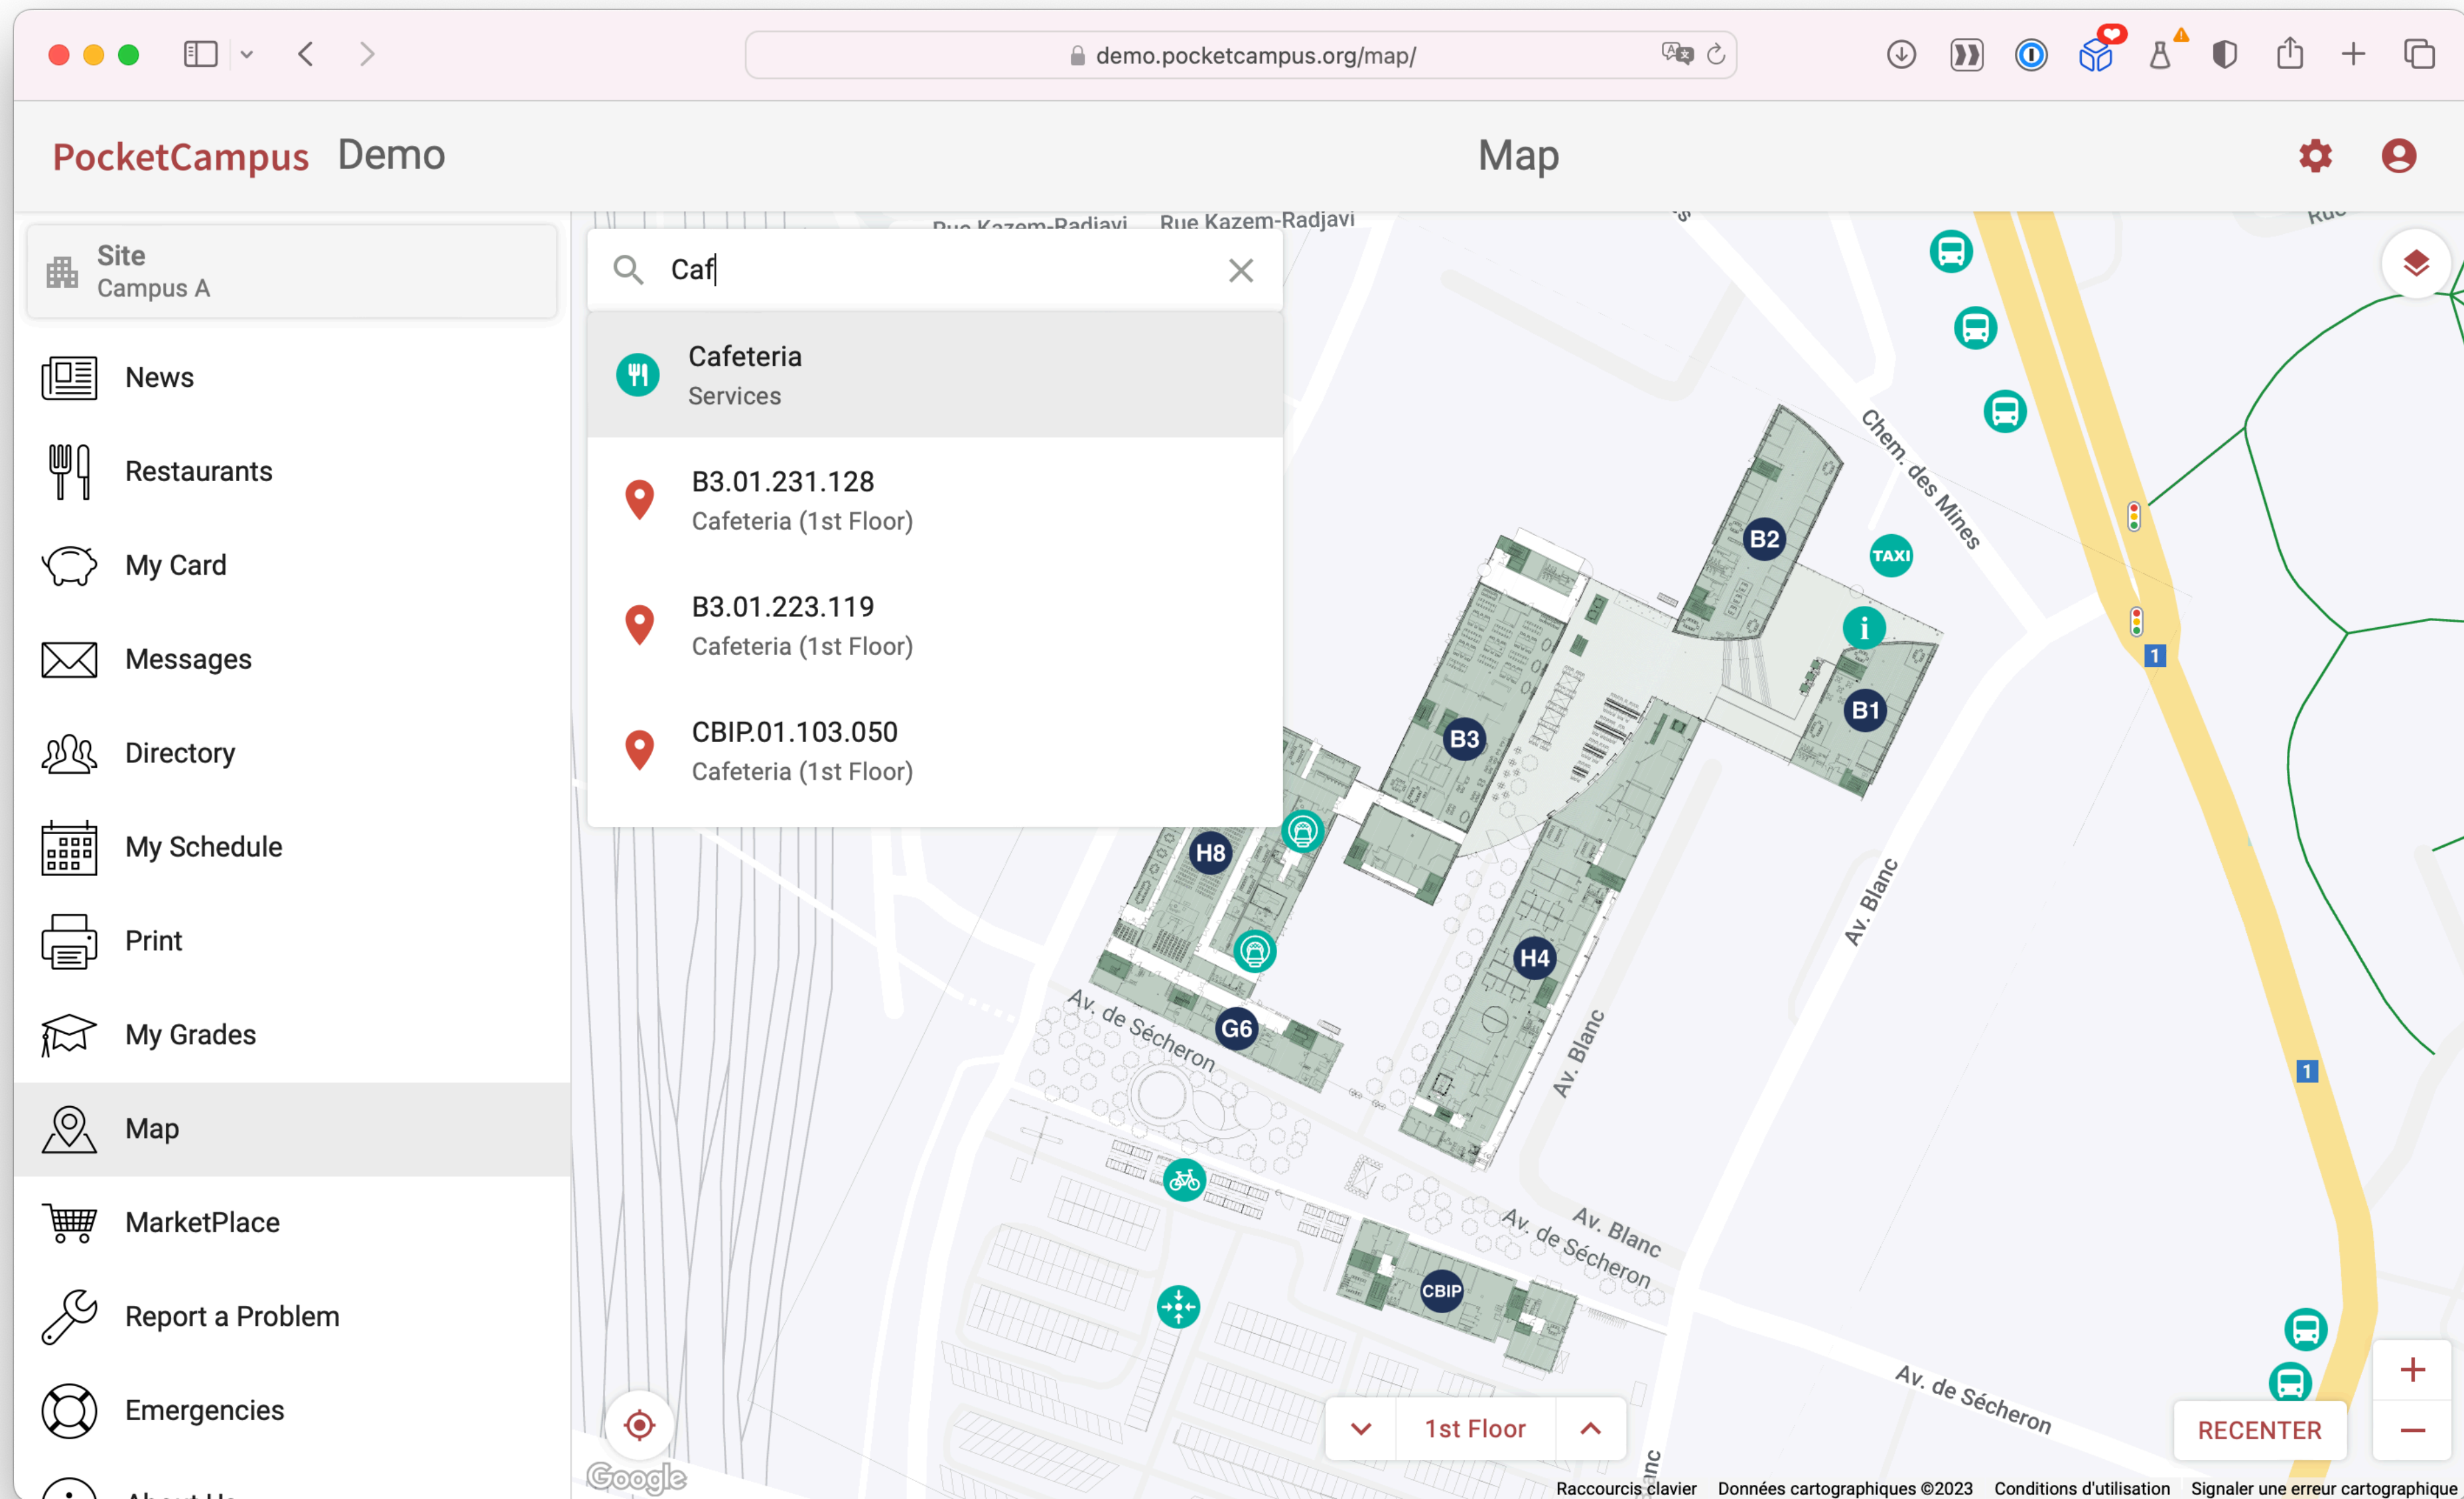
demo.pocketcampus.org/map/

PocketCampus Demo

Map

Site
Campus A

News

Restaurants

My Card

Messages

Directory

My Schedule

Print

My Grades

Map

MarketPlace

Report a Problem

Emergencies

Caf

Cafeteria
Services

B3.01.231.128
Cafeteria (1st Floor)

B3.01.223.119
Cafeteria (1st Floor)

CBIP.01.103.050
Cafeteria (1st Floor)

Rue Kazem-Radjavi
Rue Kazem-Radjavi
Chem. des Mines
Av. Blanc
Av. Blanc
Av. de Sécheron
Av. Blanc
Av. de Sécheron
Av. de Sécheron

B2
TAXI
B1
B3
H8
H4
G6
CBIP
1
1

1st Floor

RECENTER

Google

Raccourcis clavier Données cartographiques ©2023 Conditions d'utilisation Signaler une erreur cartographique